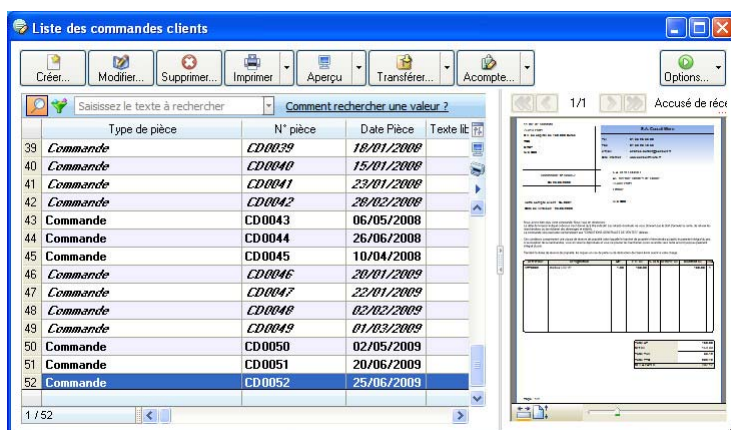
Liste des commandes clients

Créer... Modifier... Supprimer... Imprimer Aperçu Transférer... Acompte... Options...

Saisissez le texte à rechercher | Comment rechercher une valeur ?

1/1 Accusé de réce

| | Type de pièce | N° pièce | Date Pièce | Texte lib |
|---|---|---|---|---|
| 39 | Commande | CD0039 | 18/01/2008 | |
| 40 | Commande | CD0040 | 15/01/2008 | |
| 41 | Commande | CD0041 | 23/01/2008 | |
| 42 | Commande | CD0042 | 28/02/2008 | |
| 43 | Commande | CD0043 | 06/05/2008 | |
| 44 | Commande | CD0044 | 26/06/2008 | |
| 45 | Commande | CD0045 | 10/04/2008 | |
| 46 | Commande | CD0046 | 20/01/2009 | |
| 47 | Commande | CD0047 | 22/01/2009 | |
| 48 | Commande | CD0048 | 02/02/2009 | |
| 49 | Commande | CD0049 | 01/03/2009 | |
| 50 | Commande | CD0050 | 02/05/2009 | |
| 51 | Commande | CD0051 | 20/06/2009 | |
| 52 | Commande | CD0052 | 25/06/2009 | |

1 / 52

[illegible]